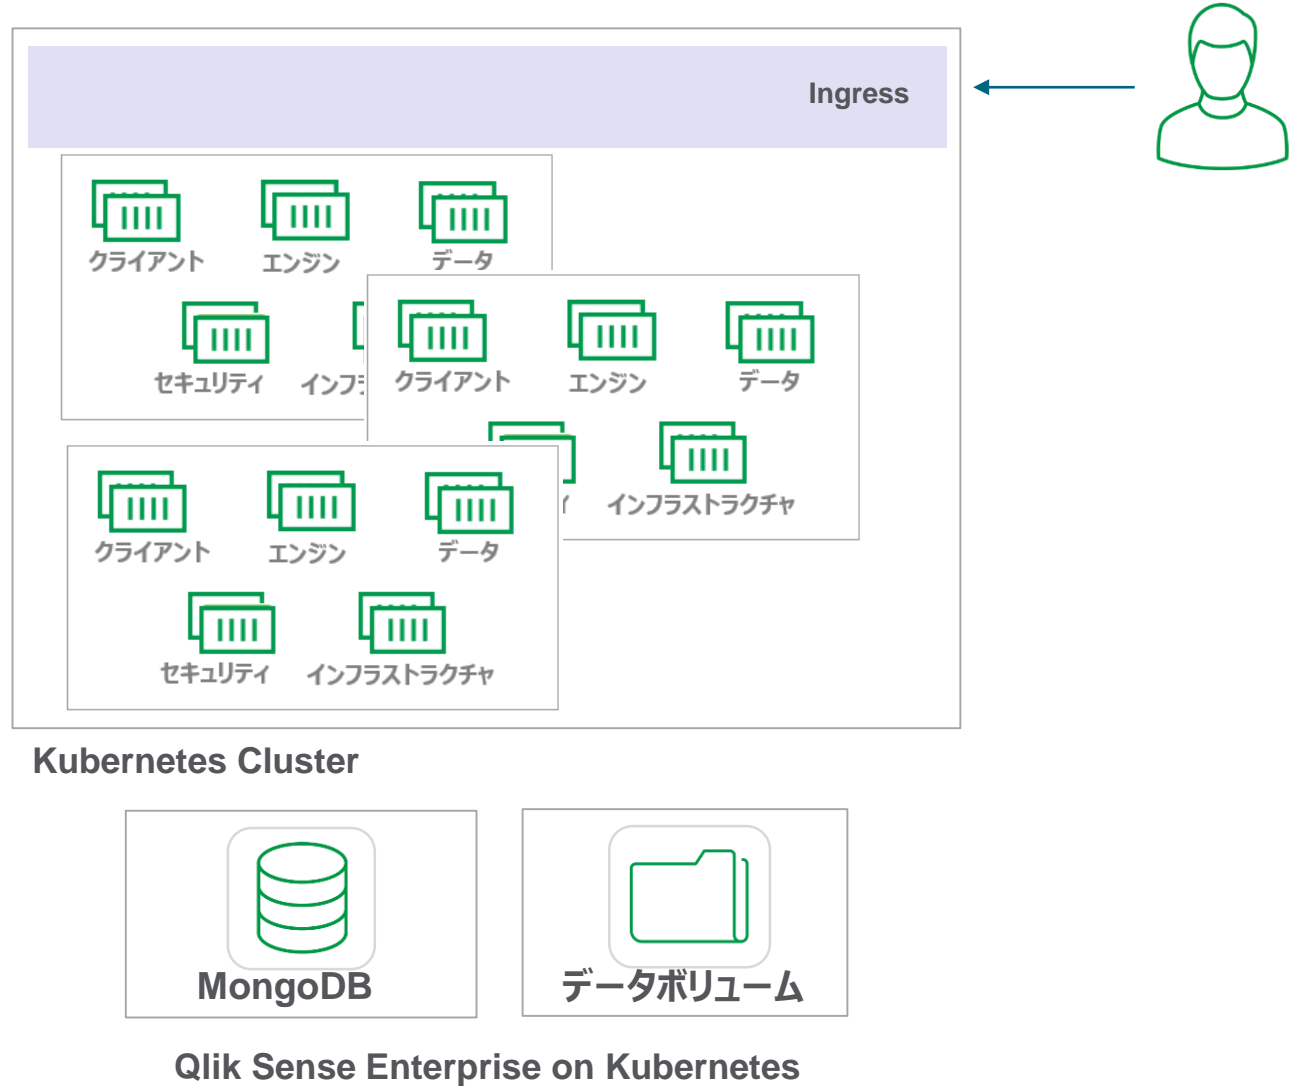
Ingress

クライアント エンジン データ
セキュリティ インフラ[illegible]

クライアント エンジン データ
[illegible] インフラストラクチャ

クライアント エンジン データ
セキュリティ インフラストラクチャ

Kubernetes Cluster

MongoDB

データボリューム

Qlik Sense Enterprise on Kubernetes